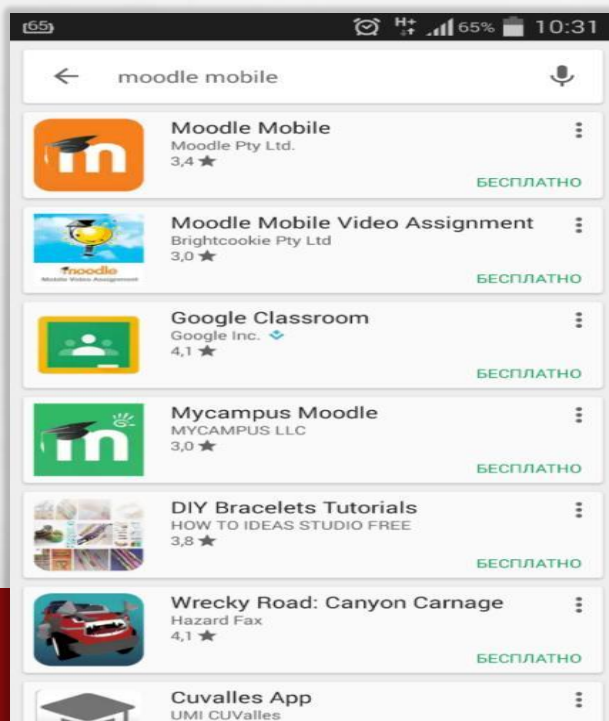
65 H+ 65% 10:31

moodle mobile

Moodle Mobile
Moodle Pty Ltd.
3,4 ★
БЕСПЛАТНО

moodle
Mobile Video Assignment
Moodle Mobile Video Assignment
Brightcookie Pty Ltd
3,0 ★
БЕСПЛАТНО

Google Classroom
Google Inc.
4,1 ★
БЕСПЛАТНО

Mycampus Moodle
MYCAMPUS LLC
3,0 ★
БЕСПЛАТНО

DIY Bracelets Tutorials
HOW TO IDEAS STUDIO FREE
3,8 ★
БЕСПЛАТНО

Wrecky Road: Canyon Carnage
Hazard Fax
4,1 ★
БЕСПЛАТНО

Cuvalles App
UMI CUValles